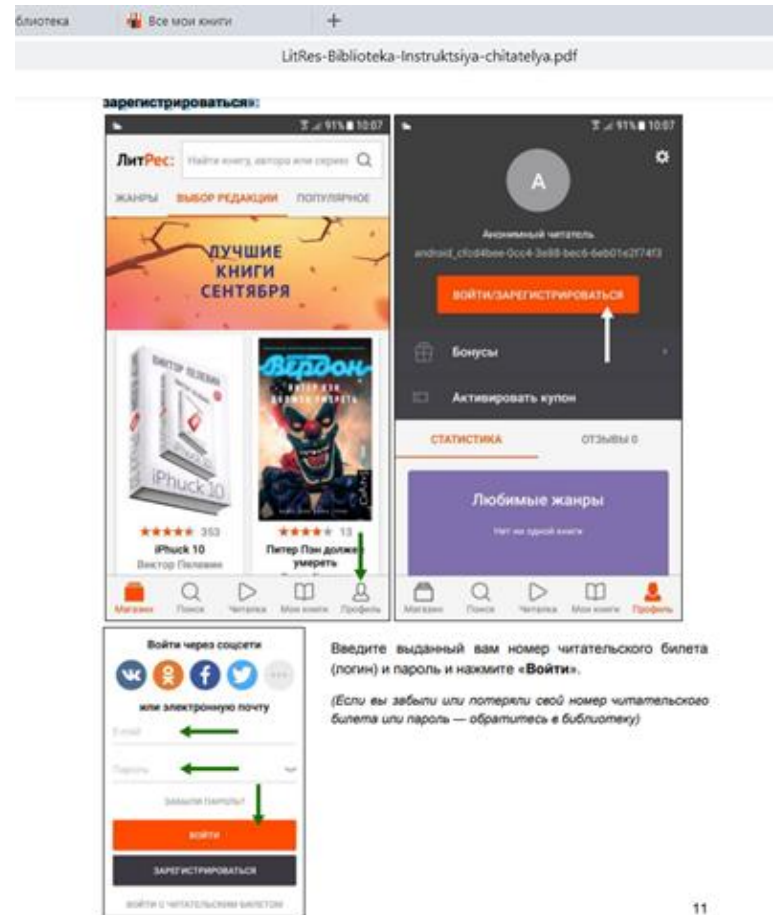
блиотека Все мои книги +

LitRes-Biblioteka-Instruktsiya-chitatelya.pdf

зарегистрироваться»:

91% 10:07

ЛитРес: Найти книгу, автора или серию

ЖАНРЫ ВЫБОР РЕДАКЦИИ ПОПУЛЯРНОЕ

ЛУЧШИЕ КНИГИ СЕНТЯБРЯ

ВИКТОР ПЕЛЕВИН

iPhuck 10

ВЕРДОН

ПИТЕР ПЭН ДОЛЖЕН УМЕРЕТЬ

★★★★★ 353
iPhuck 10
Виктор Пелевин

★★★★★ 13
Питер Пэн должен умереть

Магазин Поиск Читалка Мои книги Профиль

91% 10:07

A

Анонимный читатель
android_cfcd4bee-0cc4-3e88-bec6-6eb01e2f74f3

ВОЙТИ/ЗАРЕГИСТРИРОВАТЬСЯ

Бонусы

Активировать купон

СТАТИСТИКА ОТЗЫВЫ 0

Любимые жанры

Нет ни одной книги

Магазин Поиск Читалка Мои книги Профиль

Войти через соцсети

или электронную почту

E-mail

Пароль

ЗАБЫЛИ ПАРОЛЬ?

ВОЙТИ

ЗАРЕГИСТРИРОВАТЬСЯ

ВОЙТИ С ЧИТАТЕЛЬСКИМ БИЛЕТОМ

Введите выданный вам номер читательского билета (логин) и пароль и нажмите «Войти».

(Если вы забыли или потеряли свой номер читательского билета или пароль — обратитесь в библиотеку)

11